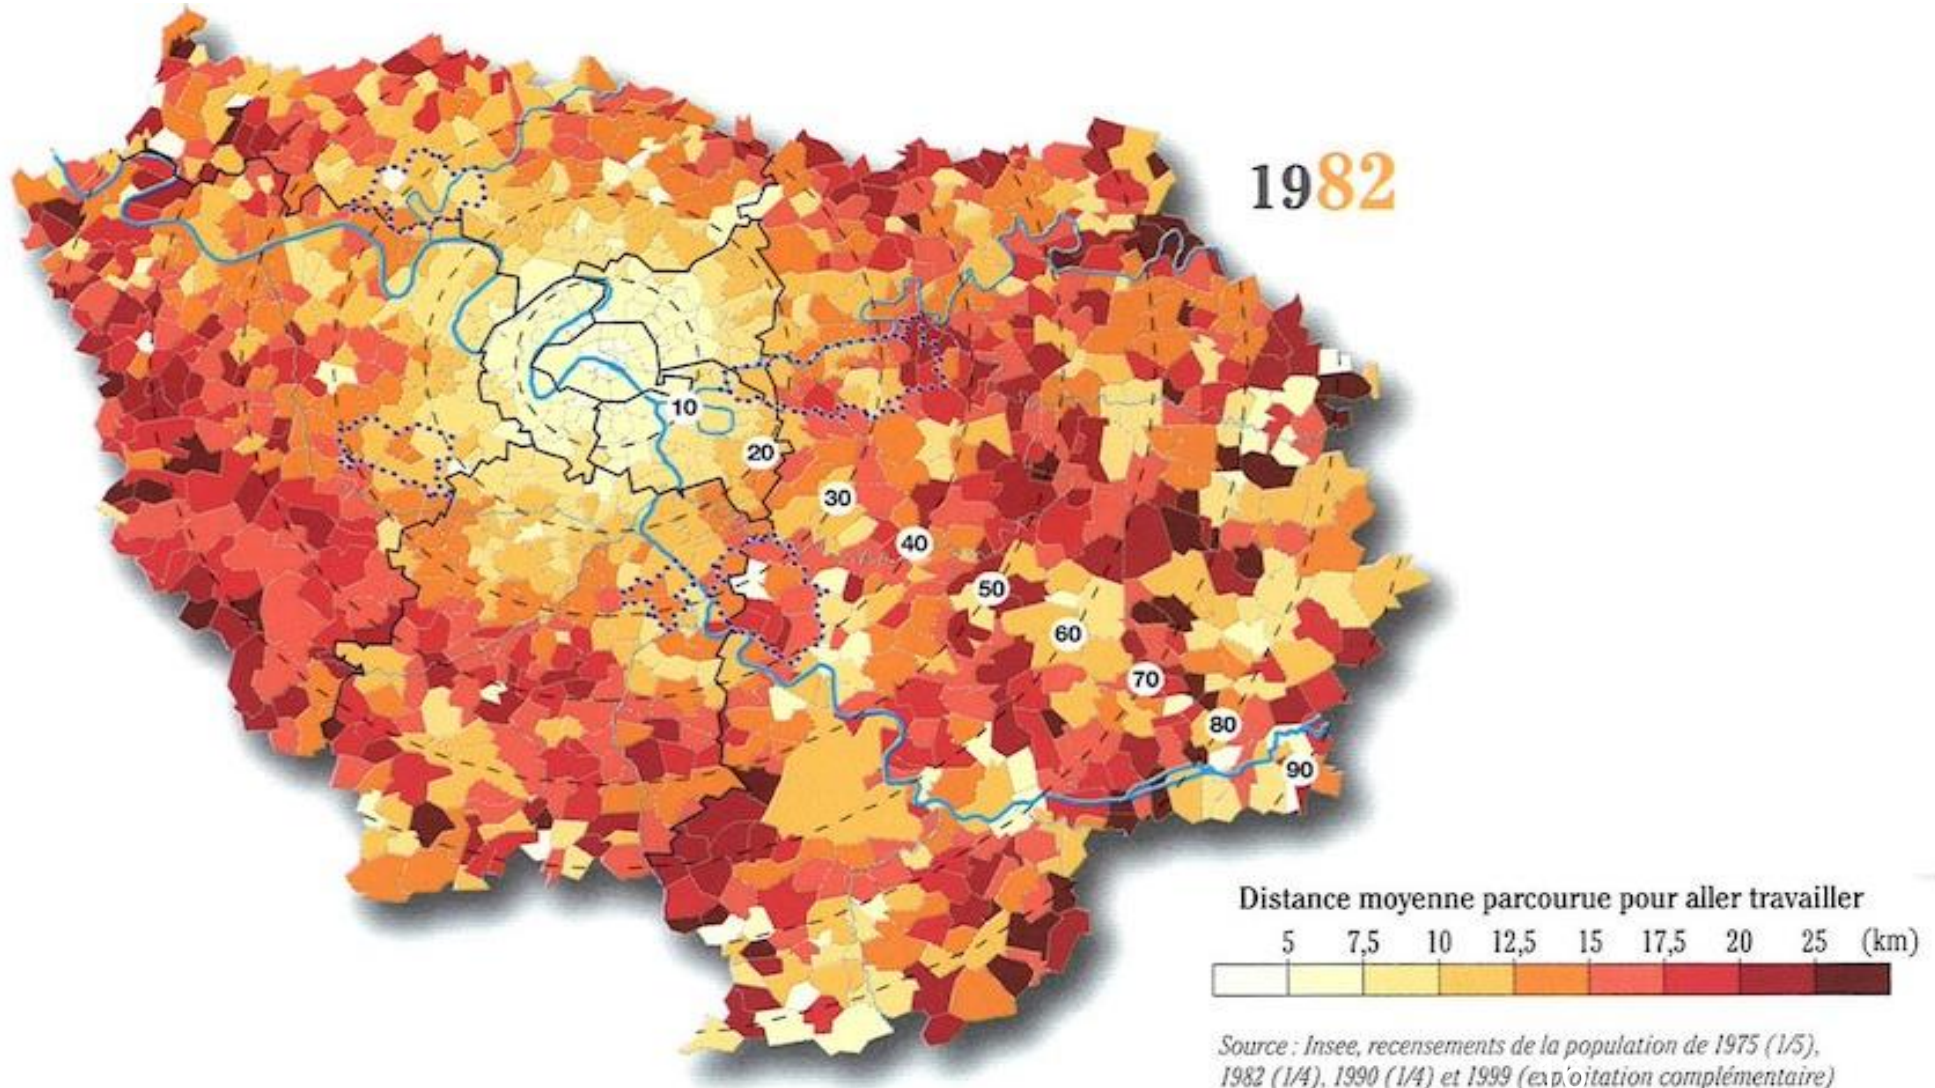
1982

10
20
30
40
50
60
70
80
90

Distance moyenne parcourue pour aller travailler
5 7,5 10 12,5 15 17,5 20 25 (km)

Source : Insee, recensements de la population de 1975 (1/5), 1982 (1/4), 1990 (1/4) et 1999 (exploitation complémentaire)